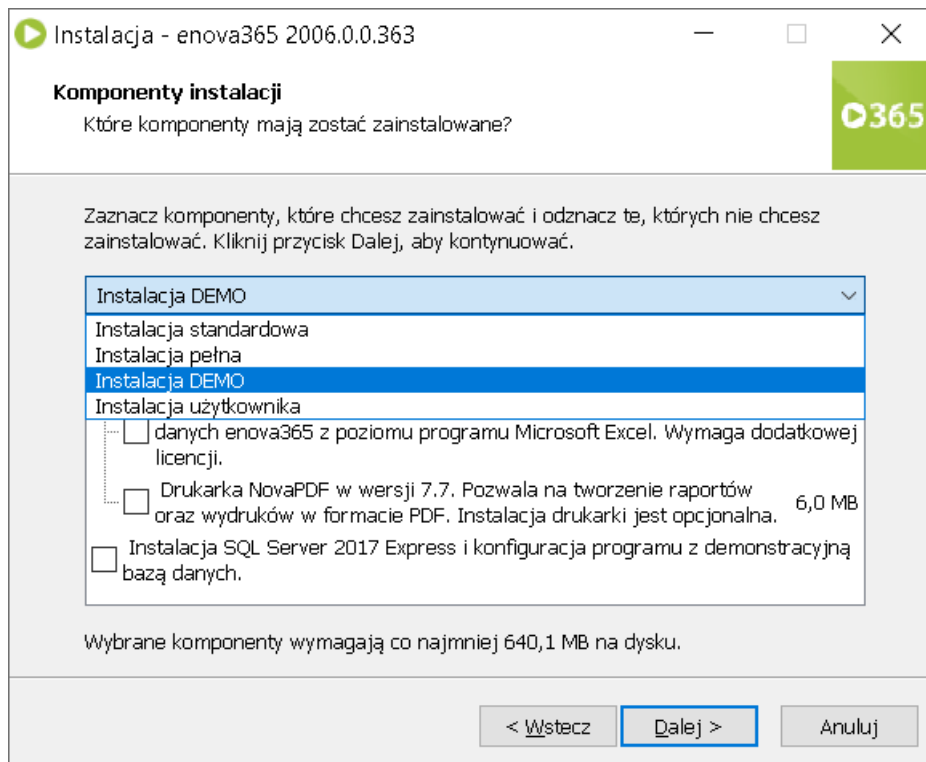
Instalacja - enova365 2006.0.0.363

Komponenty instalacji
Które komponenty mają zostać zainstalowane?

365

Zaznacz komponenty, które chcesz zainstalować i odznacz te, których nie chcesz zainstalować. Kliknij przycisk Dalej, aby kontynuować.

Instalacja DEMO
Instalacja standardowa
Instalacja pełna
Instalacja DEMO
Instalacja użytkownika

danych enova365 z poziomu programu Microsoft Excel. Wymaga dodatkowej licencji.

Drukarka NovaPDF w wersji 7.7. Pozwala na tworzenie raportów oraz wydruków w formacie PDF. Instalacja drukarki jest opcjonalna. 6,0 MB

Instalacja SQL Server 2017 Express i konfiguracja programu z demonstracyjną bazą danych.

Wybrane komponenty wymagają co najmniej 640,1 MB na dysku.

< Wstecz | Dalej > | Anuluj